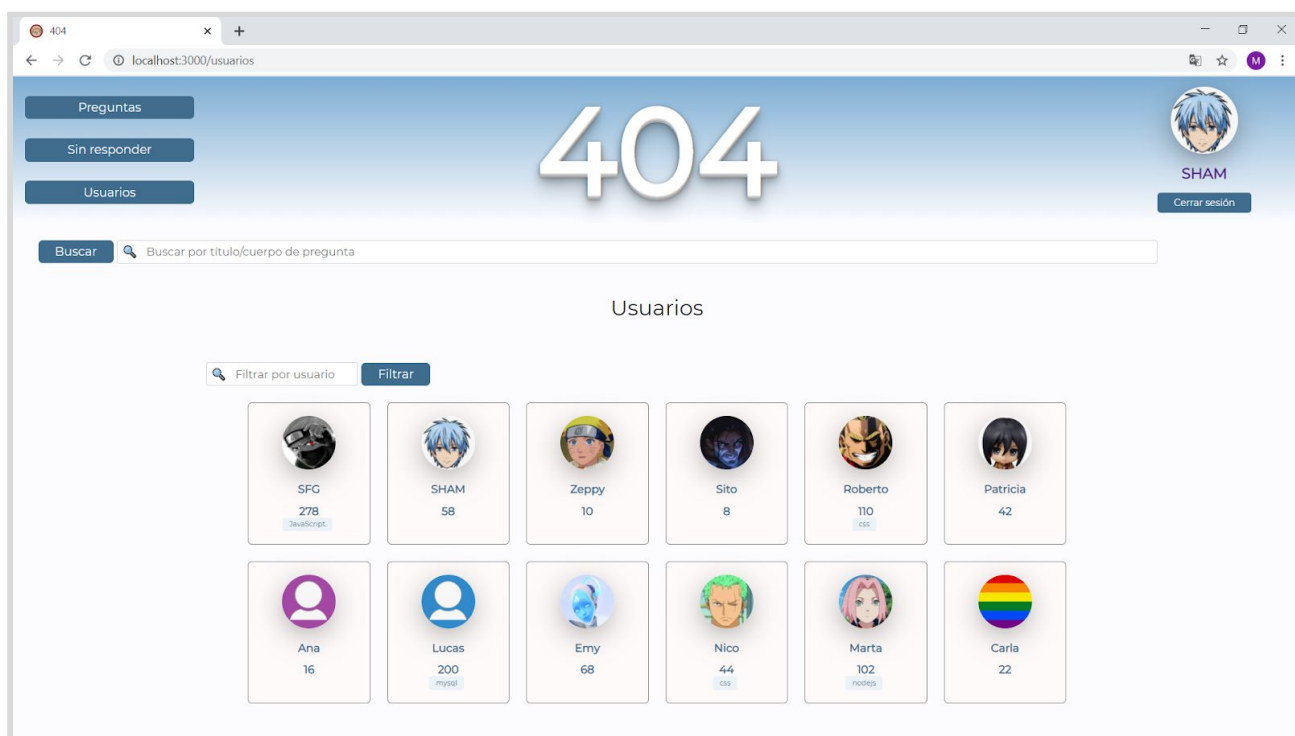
404

localhost:3000/usuarios

M

Preguntas

Sin responder

Usuarios

404

SHAM

Cerrar sesión

Buscar

Buscar por título/cuerpo de pregunta

Usuarios

Filtrar por usuario

Filtrar

SFG
278
JavaScript

SHAM
58

Zeppy
10

Sito
8

Roberto
110
css

Patricia
42

Ana
16

Lucas
200
mysql

Emy
68

Nico
44
css

Marta
102
nodejs

Carla
22